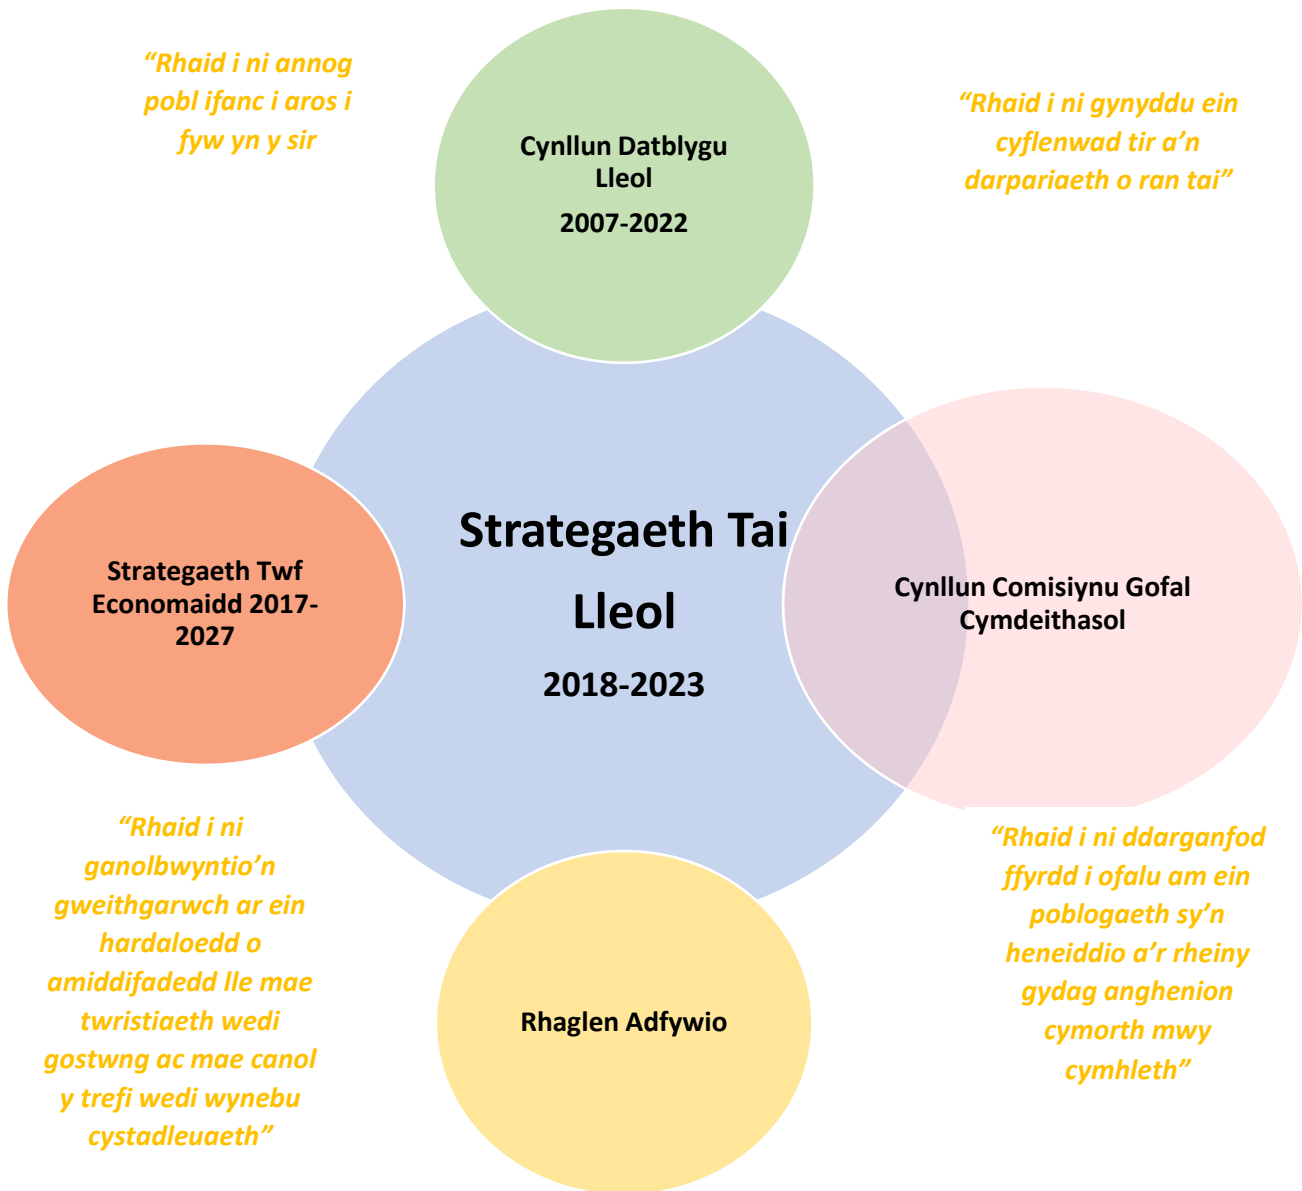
"Rhaid i ni annog pobl ifanc i aros i fyw yn y sir

Cynllun Datblygu Lleol

2007-2022

"Rhaid i ni gynyddu ein cyflenwad tir a'n darpariaeth o ran tai"

Strategaeth Twf Economaidd 2017-2027

Strategaeth Tai Lleol

2018-2023

Cynllun Comisiynu Gofal Cymdeithasol

"Rhaid i ni ganolbwyntio'n gweithgarwch ar ein hardaloedd o amiddifadedd lle mae twristiaeth wedi gostwng ac mae canol y trefi wedi wynebu cystadleuaeth"

Rhaglen Adfywio

"Rhaid i ni ddarganfod ffyrdd i ofalu am ein poblogaeth sy'n heneiddio a'r rheiny gydag anghenion cymorth mwy cymhleth"